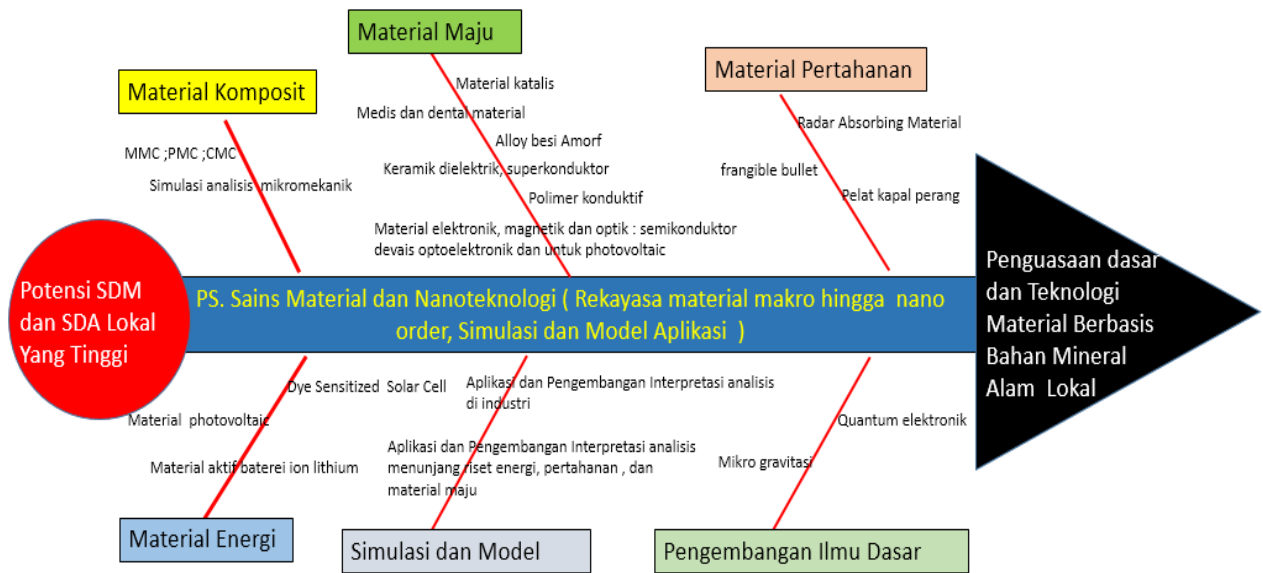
Material Komposit

MMC ;PMC ;CMC

Simulasi analisis mikromekanik

Material Maju

Material katalis

Medis dan dental material

Alloy besi Amorf

Keramik dielektrik, superkonduktor

Polimer konduktif

Material elektronik, magnetik dan optik : semikonduktor devais optoelektronik dan untuk photovoltaic

Material Pertahanan

Radar Absorbing Material

frangible bullet

Pelat kapal perang

Potensi SDM dan SDA Lokal Yang Tinggi

PS. Sains Material dan Nanoteknologi ( Rekayasa material makro hingga nano order, Simulasi dan Model Aplikasi )

Penguasaan dasar dan Teknologi Material Berbasis Bahan Mineral Alam Lokal

Dye Sensitized Solar Cell

Material photovoltaic

Material aktif baterei ion lithium

Material Energi

Aplikasi dan Pengembangan Interpretasi analisis di industri

Aplikasi dan Pengembangan Interpretasi analisis menunjang riset energi, pertahanan , dan material maju

Simulasi dan Model

Quantum elektronik

Mikro gravitasi

Pengembangan Ilmu Dasar